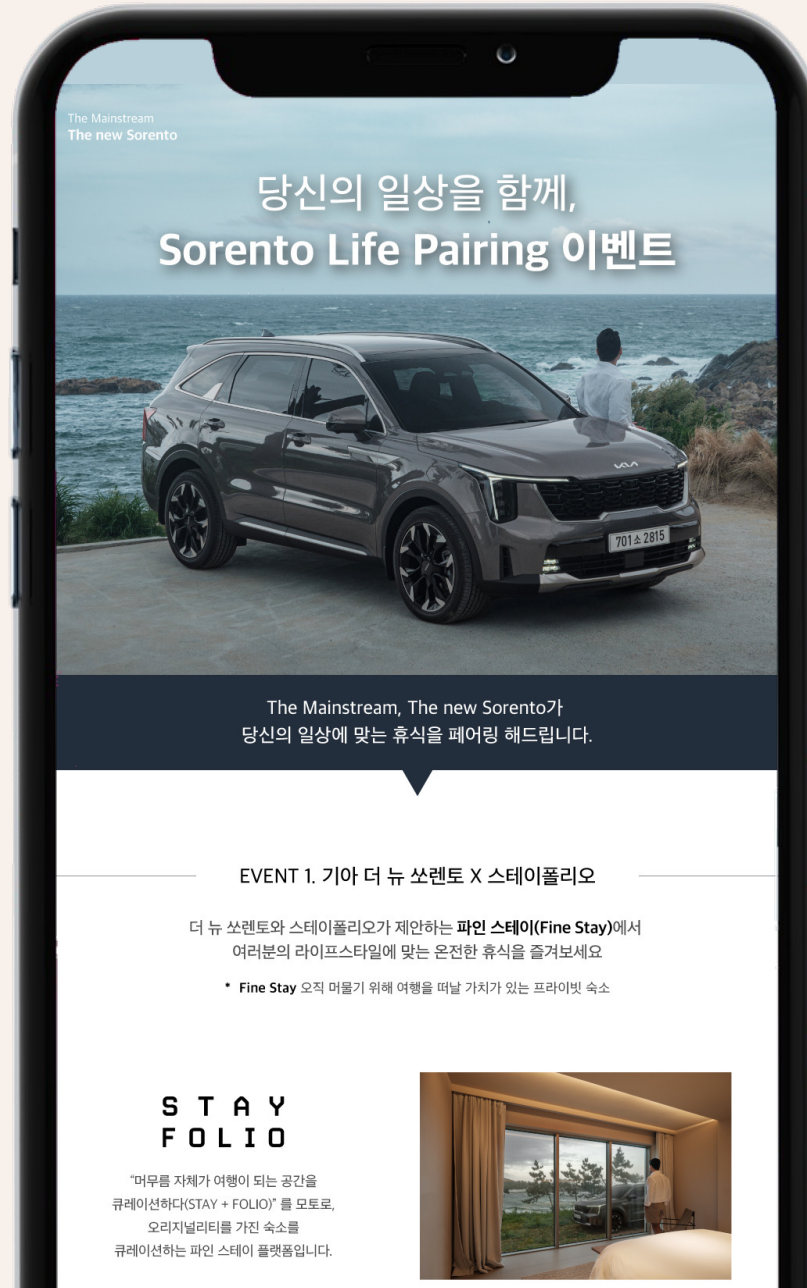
The Mainstream
The new Sorento

당신의 일상을 함께,
Sorento Life Pairing 이벤트

KIA

701소 2815

The Mainstream, The new Sorento가
당신의 일상에 맞는 휴식을 페어링 해드립니다.

EVENT 1. 기아 더 뉴 쏘렌토 X 스테이폴리오

더 뉴 쏘렌토와 스테이폴리오가 제안하는 파인 스테이(Fine Stay)에서
여러분의 라이프스타일에 맞는 온전한 휴식을 즐겨보세요

* Fine Stay 오직 머물기 위해 여행을 떠날 가치가 있는 프라이빗 숙소

STAY
FOLIO

"머무름 자체가 여행이 되는 공간을
큐레이션하다(STAY + FOLIO)" 를 모토로,
오리지널리티를 가진 숙소를
큐레이션하는 파인 스테이 플랫폼입니다.